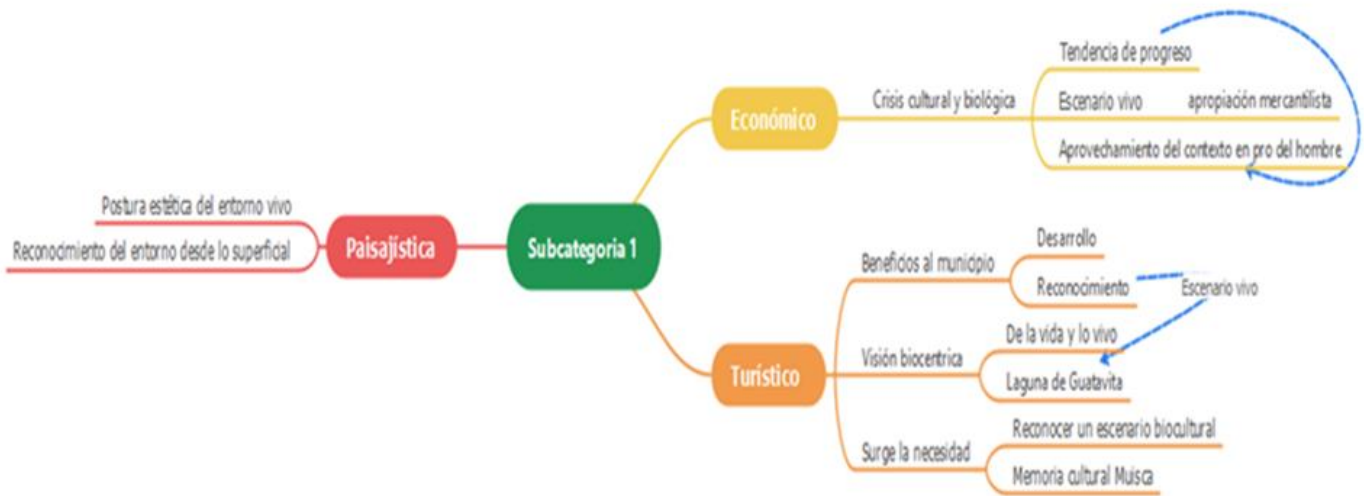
Subcategoria 1

Paisajística
Postura estética del entorno vivo
Reconocimiento del entorno desde lo superficial

Económico
Crisis cultural y biológica
Tendencia de progreso
Escenario vivo
apropiación mercantilista
Aprovechamiento del contexto en pro del hombre

Turístico
Beneficios al municipio
Desarrollo
Reconocimiento
Escenario vivo
Visión biocentrica
De la vida y lo vivo
Laguna de Guatavita
Surge la necesidad
Reconocer un escenario biocultural
Memoria cultural Muisca